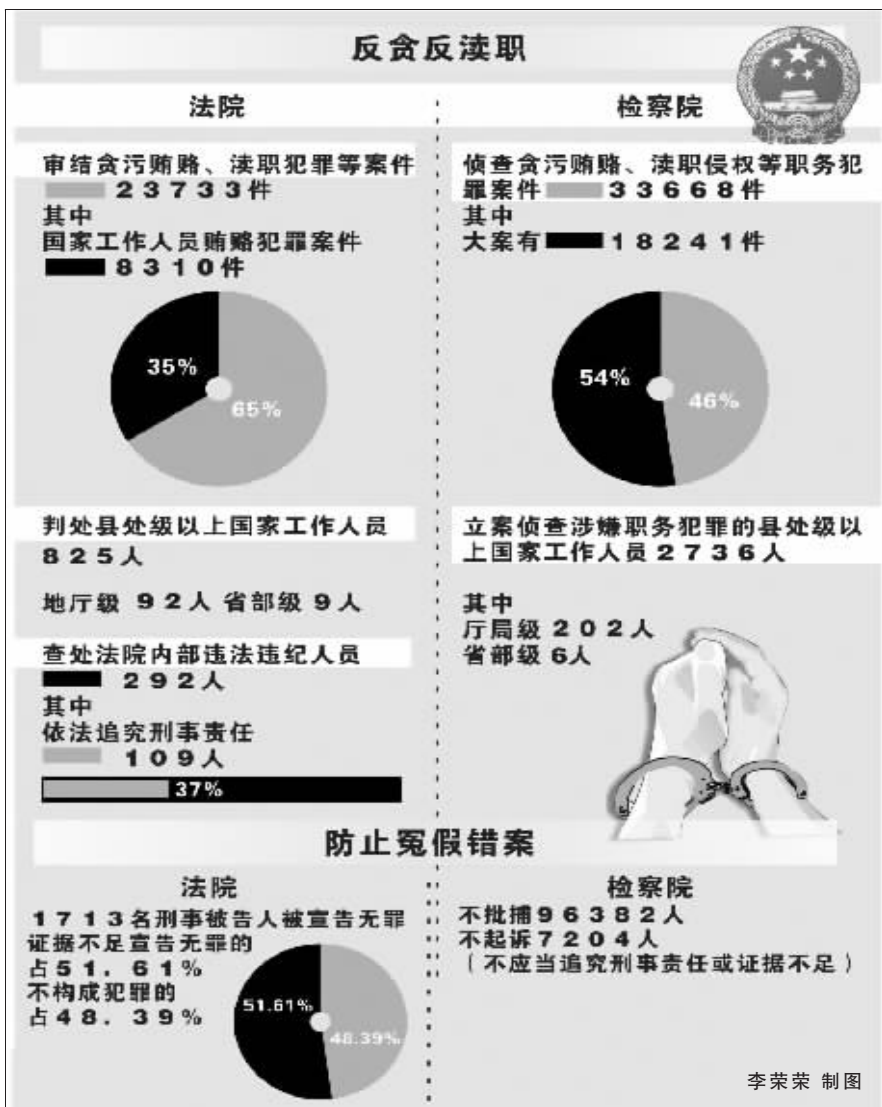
反贪反渎职

法院

审结贪污贿赂、渎职犯罪等案件 23733件
其中
国家工作人员贿赂犯罪案件 8310件

35%
65%

判处县处级以上国家工作人员 825人

地厅级 92人 省部级 9人

查处法院内部违法违纪人员 292人
其中
依法追究刑事责任 109人

37%

检察院

侦查贪污贿赂、渎职侵权等职务犯罪案件 33668件
其中
大案有 18241件

54%
46%

立案侦查涉嫌职务犯罪的县处级以上国家工作人员2736人

其中
厅局级 202人
省部级 6人

防止冤假错案

法院

1713名刑事被告人被宣告无罪
证据不足宣告无罪的占51.61%
不构成犯罪的占48.39%

51.61%
48.39%

检察院

不批捕96382人
不起诉7204人
（不应当追究刑事责任或证据不足）

李荣荣 制图